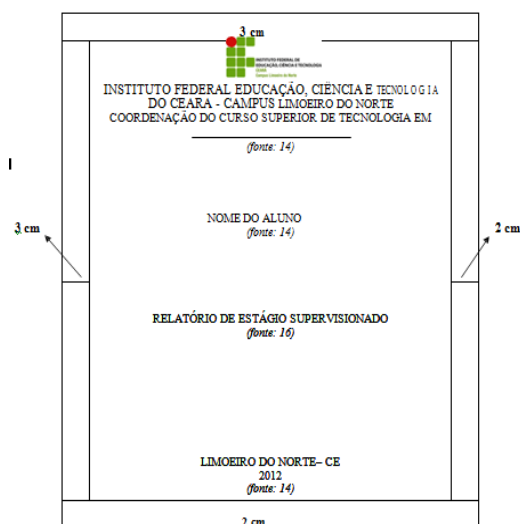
3 cm

INSTITUTO FEDERAL DE EDUCAÇÃO, CIÊNCIA E TECNOLOGIA
CEARÁ
Campus Limoeiro do Norte

INSTITUTO FEDERAL EDUCAÇÃO, CIÊNCIA E TECNOLOGIA DO CEARA - CAMPUS LIMOEIRO DO NORTE
COORDENAÇÃO DO CURSO SUPERIOR DE TECNOLOGIA EM

(fonte: 14)

I

3 cm

2 cm

NOME DO ALUNO
(fonte: 14)

RELATÓRIO DE ESTÁGIO SUPERVISIONADO
(fonte: 16)

LIMOEIRO DO NORTE– CE
2012
(fonte: 14)

2 cm